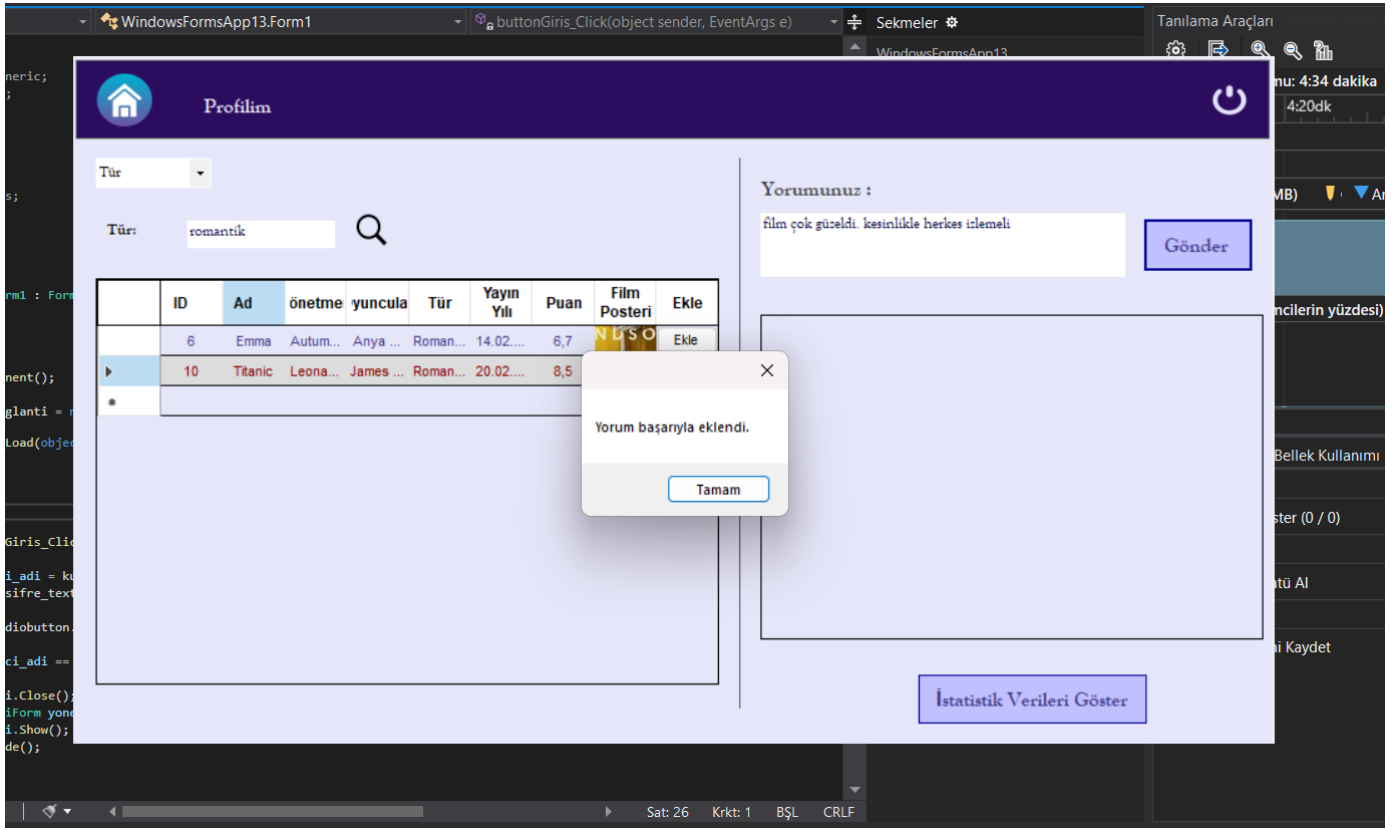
WindowsFormsApp13.Form1
buttonGiris_Click(object sender, EventArgs e)
Sekmeler
WindowsFormsApp13
Tanılama Araçları
nu: 4:34 dakika
4:20dk

neric;
;

s;

rm1 : Form

nent();

glanti =

Load(obje

Giris_Clic

i_adi = ku
sifre_text

diobutton.

ci_adi ==

i.Close();
iForm yone
i.Show();
de();

Profilim

Tür

Tür: romantik

| | ID | Ad | önetme | yuncula | Tür | Yayın Yılı | Puan | Film Posteri | Ekle |
|---|---|---|---|---|---|---|---|---|---|
| | 6 | Emma | Autum... | Anya ... | Roman... | 14.02.... | 6,7 | | Ekle |
| ▶ | 10 | Titanic | Leona... | James ... | Roman... | 20.02.... | 8,5 | | |
| * | | | | | | | | | |

Yorumunuz :
film çok güzeldi. kesinlikle herkes izlemeli
Gönder

Yorum başarıyla eklendi.
Tamam

İstatistik Verileri Göster

MB)
ncilerin yüzdesi)
Bellek Kullanımı
ster (0 / 0)
ntü Al
ni Kaydet

Sat: 26 Krkt: 1 BŞL CRLF